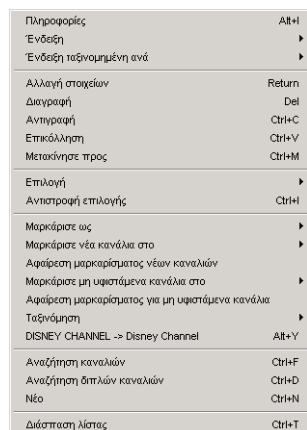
Πληροφορίες Alt+I
Ένδειξη
Ένδειξη ταξινομημένη ανά

Αλλαγή στοιχείων Return
Διαγραφή Del
Αντιγραφή Ctrl+C
Επικόλληση Ctrl+V
Μετακίνησε προς Ctrl+M

Επιλογή
Αντιστροφή επιλογής Ctrl+I

Μαρκάρισε ως
Μαρκάρισε νέα κανάλια στο
Αφαίρεση μαρκαρίσματος νέων καναλιών
Μαρκάρισε μη υφιστάμενα κανάλια στο
Αφαίρεση μαρκαρίσματος για μη υφιστάμενα κανάλια
Ταξινόμηση
DISNEY CHANNEL -> Disney Channel Alt+Y

Αναζήτηση καναλιών Ctrl+F
Αναζήτηση διπλών καναλιών Ctrl+D
Νέο Ctrl+N

Διάσπαση λίστας Ctrl+T